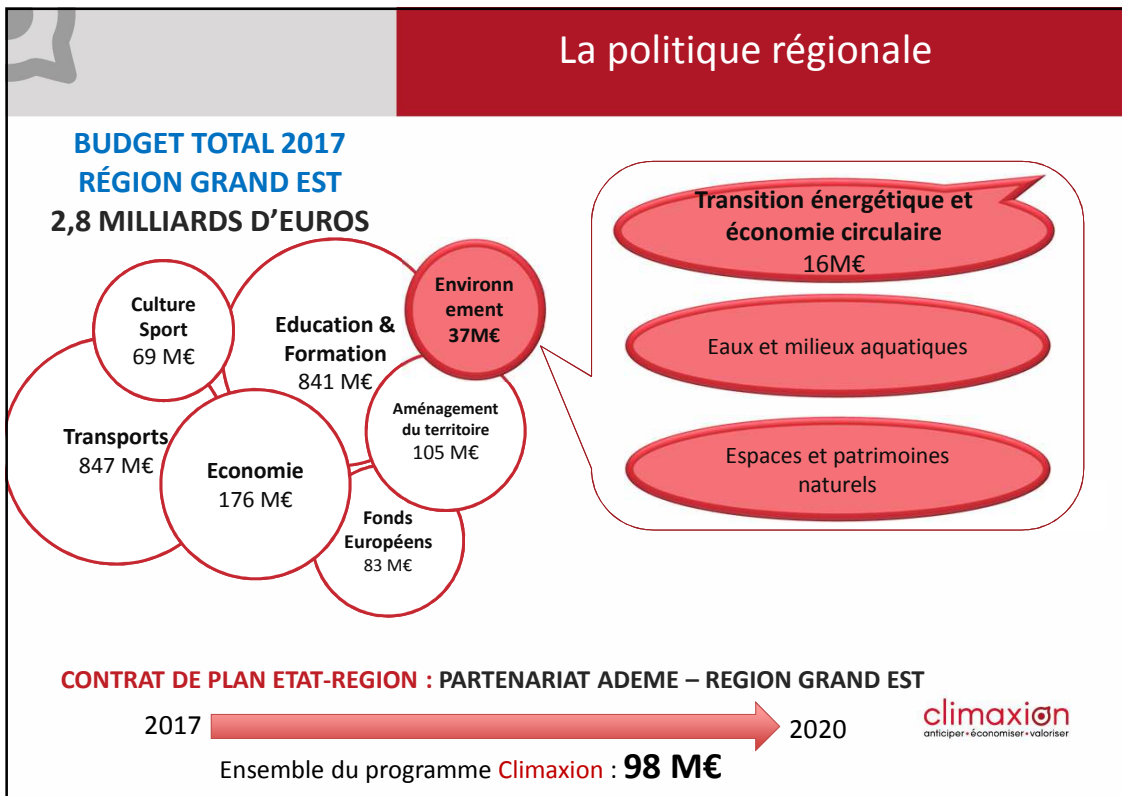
La politique régionale

BUDGET TOTAL 2017
RÉGION GRAND EST
2,8 MILLIARDS D'EUROS

Culture Sport
69 M€

Education & Formation
841 M€

Environnement
37M€

Transports
847 M€

Economie
176 M€

Aménagement du territoire
105 M€

Fonds Européens
83 M€

Transition énergétique et économie circulaire
16M€

Eaux et milieux aquatiques

Espaces et patrimoines naturels

CONTRAT DE PLAN ETAT-REGION : PARTENARIAT ADEME – REGION GRAND EST

2017

2020

climaxion
anticiper • économiser • valoriser

Ensemble du programme Climaxion : 98 M€